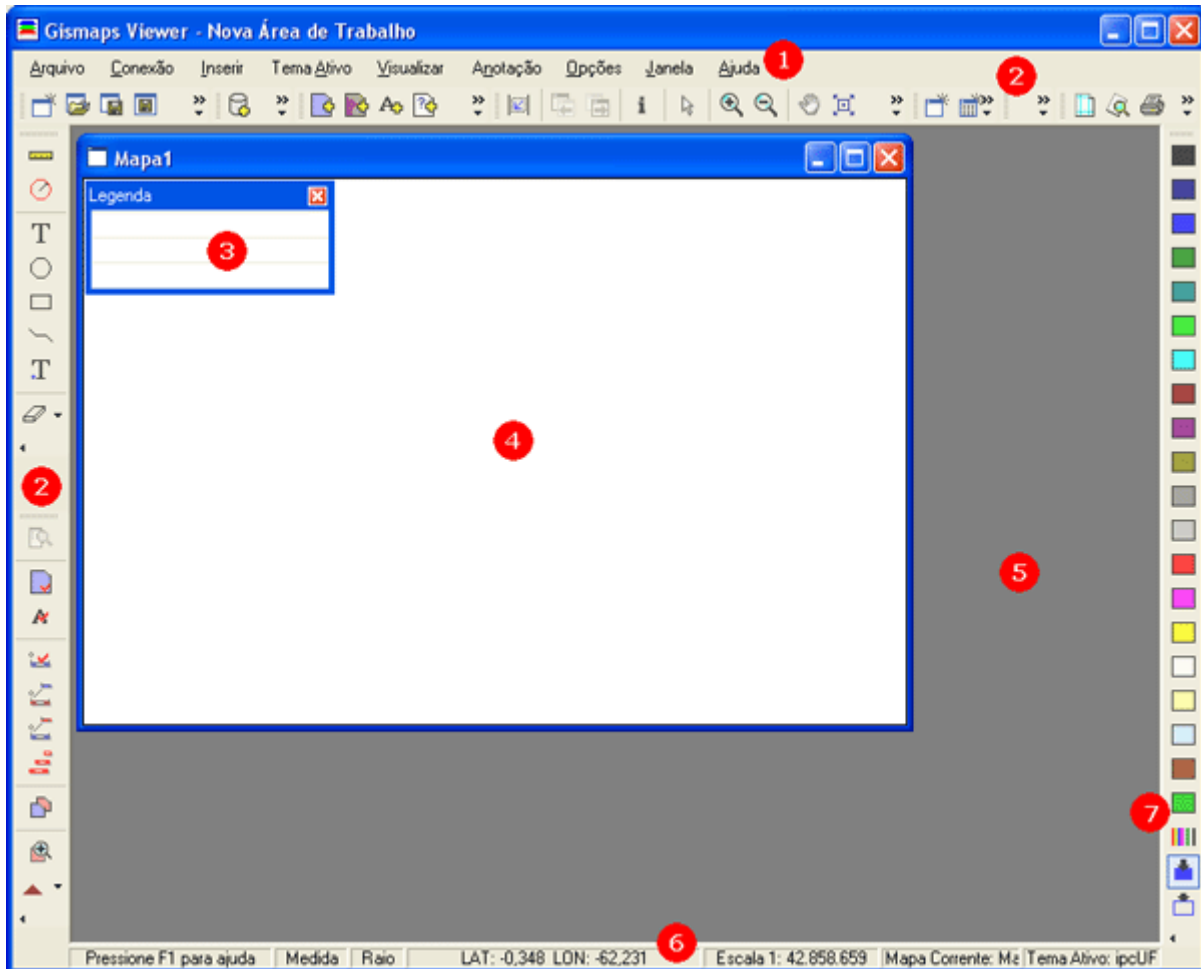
Gismaps Viewer - Nova Área de Trabalho

Arquivo Conexão Inserir Tema Ativo Visualizar Anotação Opções Janela Ajuda 1

2

Mapa1

Legenda

3

4

2

5

7

Pressione F1 para ajuda | Medida | Raio | LAT: -0,348 LON: -62,231 | 6 | Escala 1: 42.858.659 | Mapa Corrente: Ma | Tema Ativo: ipcUF